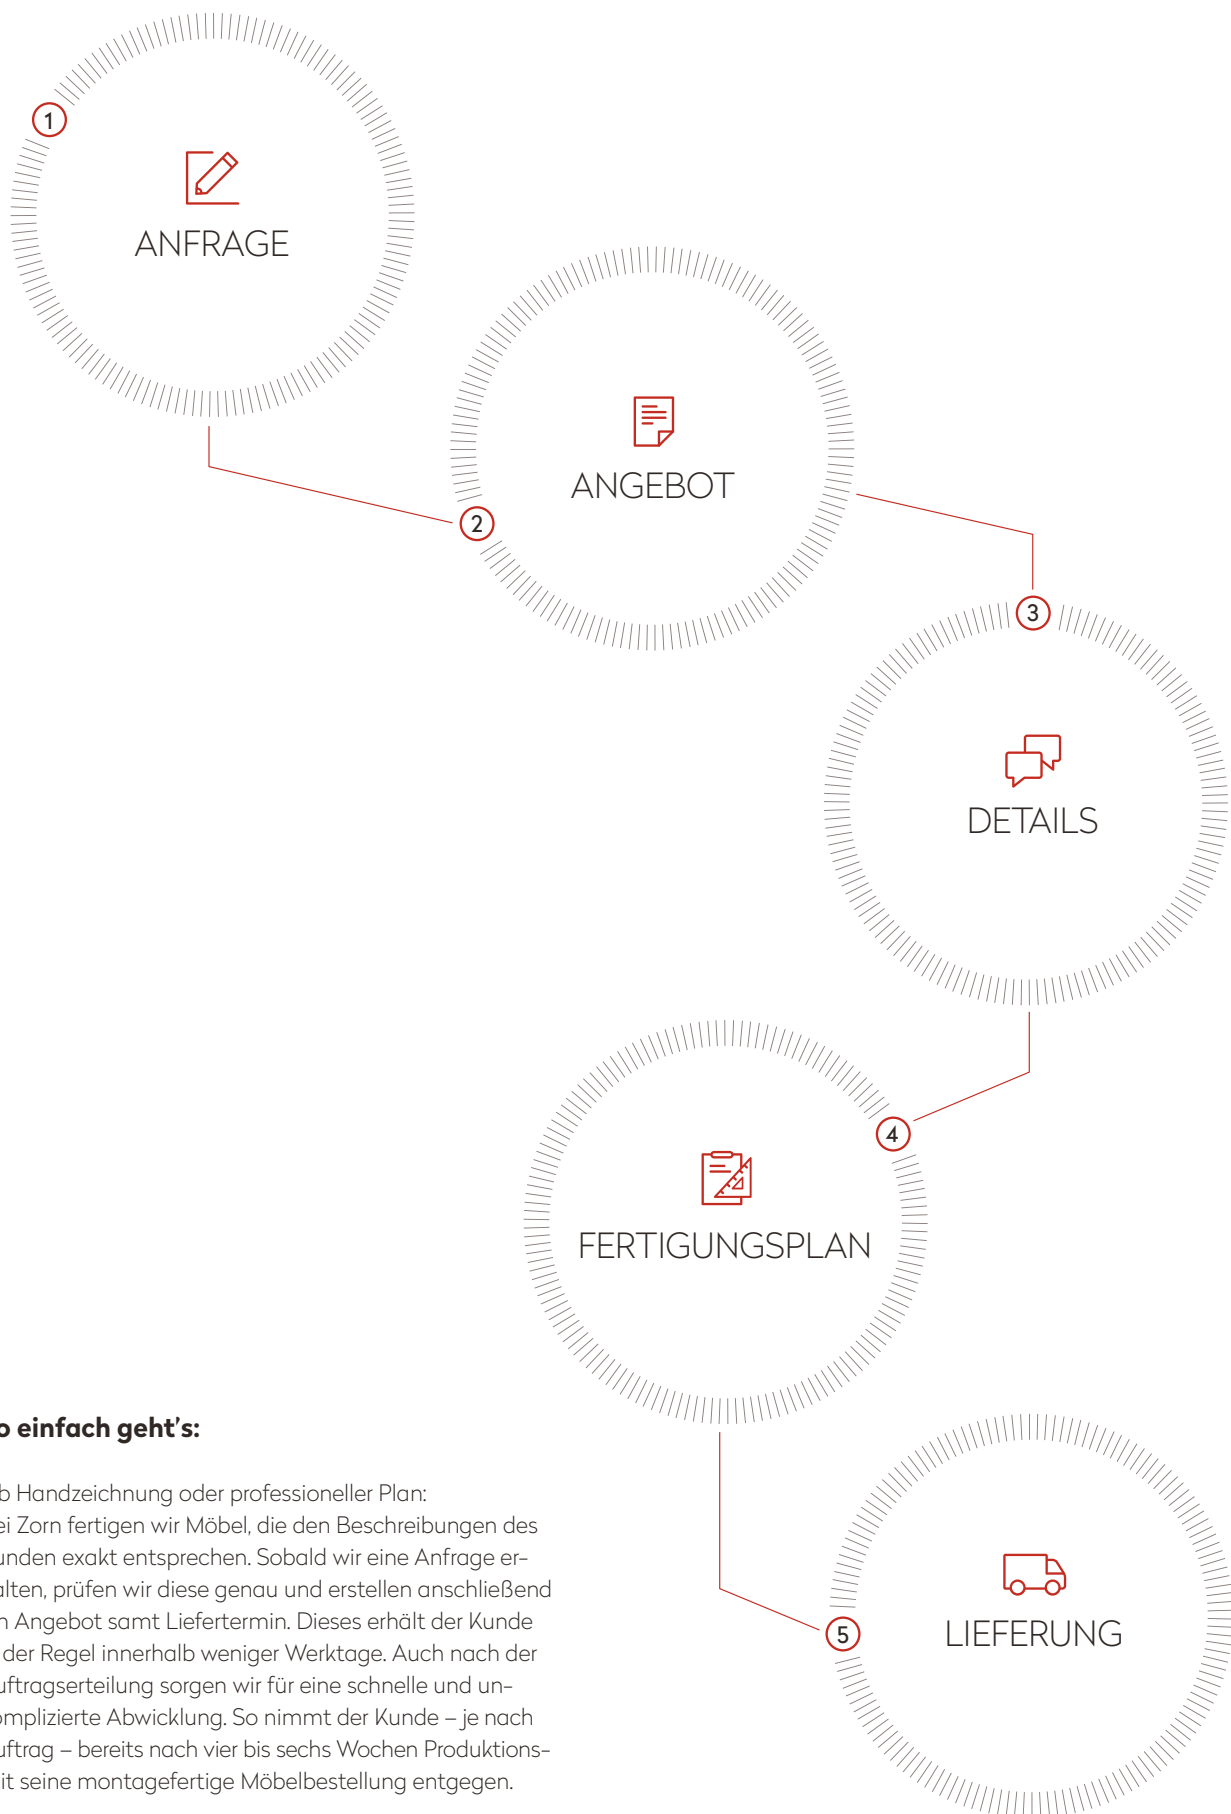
1

ANFRAGE

2

ANGEBOT

3

DETAILS

4

FERTIGUNGSPLAN

5

LIEFERUNG

o einfach geht's:

b Handzeichnung oder professioneller Plan: ei Zorn fertigen wir Möbel, die den Beschreibungen des unden exakt entsprechen. Sobald wir eine Anfrage eralten, prüfen wir diese genau und erstellen anschließend n Angebot samt Liefertermin. Dieses erhält der Kunde der Regel innerhalb weniger Werktage. Auch nach der uftragserteilung sorgen wir für eine schnelle und unomplizierte Abwicklung. So nimmt der Kunde – je nach uftrag – bereits nach vier bis sechs Wochen Produktionsit seine montagefertige Möbelbestellung entgegen.